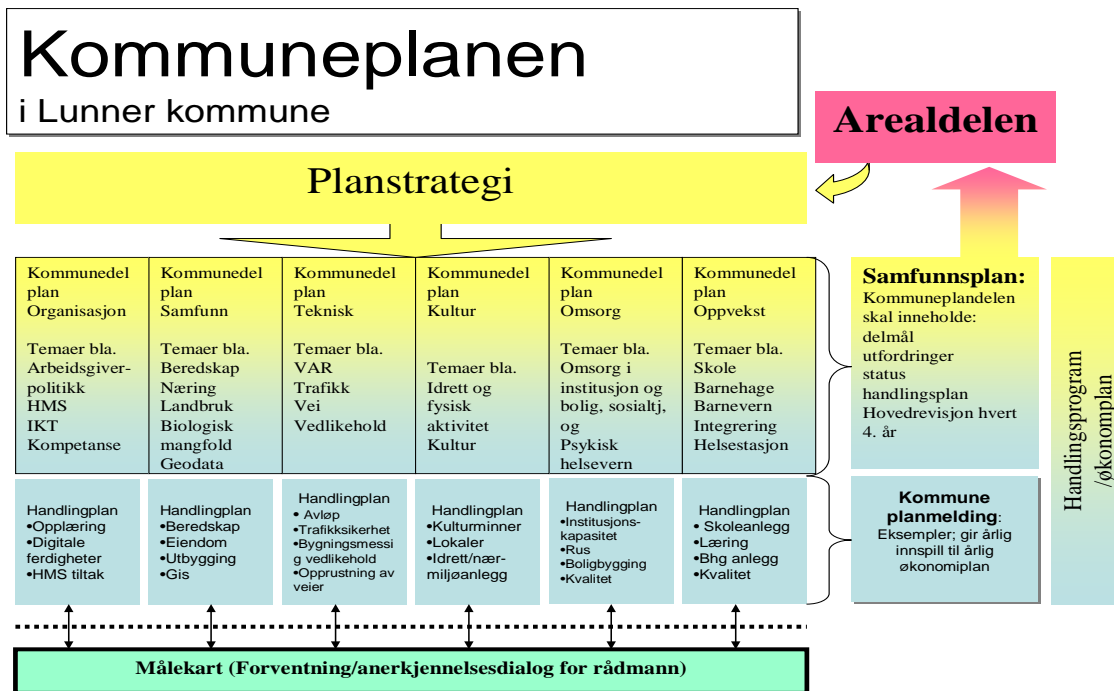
Kommuneplanen
i Lunner kommune

Arealdelen

Planstrategi

| Kommunedel plan Organisasjon | Kommunedel plan Samfunn | Kommunedel plan Teknisk | Kommunedel plan Kultur | Kommunedel plan Omsorg | Kommunedel plan Oppvekst |
|---|---|---|---|---|---|
| Temaer bla. Arbeidsgiverpolitikk HMS IKT Kompetanse | Temaer bla. Beredskap Næring Landbruk Biologisk mangfold Geodata | Temaer bla. VAR Trafikk Vei Vedlikehold | Temaer bla. Idrett og fysisk aktivitet Kultur | Temaer bla. Omsorg i institusjon og bolig, sosialtj, og Psykisk helsevern | Temaer bla. Skole Barnehage Barnevern Integrering Helsestasjon |
| Handlingplan •Opplæring •Digitale ferdigheter •HMS tiltak | Handlingplan •Beredskap •Eiendom •Utbygging •Gis | Handlingplan • Avløp •Trafikksikerhet •Bygningsmessig vedlikehold •Opprustning av veier | Handlingplan •Kulturminner •Lokaler •Idrett/nærmiljøanlegg | Handlingplan •Institusjonskapasitet •Rus •Boligbygging •Kvalitet | Handlingplan • Skoleanlegg •Læring •Bhg anlegg •Kvalitet |

Samfunnsplan:
Kommuneplandelen skal inneholde:
delmål
utfordringer
status
handlingsplan
Hovedrevisjon hvert 4. år

Kommune planmelding:
Eksempler; gir årlig innspill til årlig økonomiplan

Handlingsprogram /økonomplan

Målekart (Forventning/anerkjennelsesdialog for rådmann)